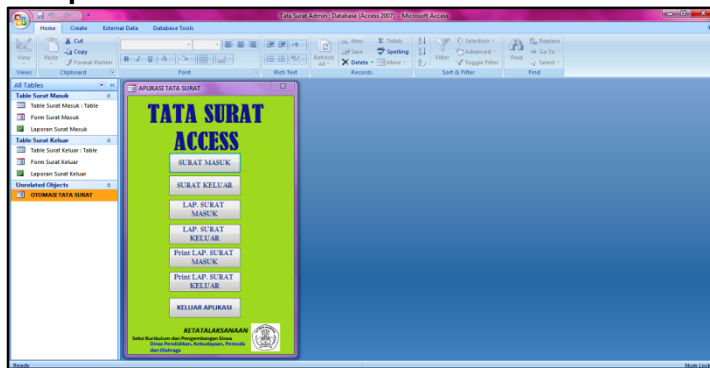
Tata Surat Admin : Database (Access 2007) - Microsoft Access

Home Create External Data Database Tools

View Paste Cut Copy Format Painter
Views Clipboard Font Rich Text
Refresh All New Save Delete Totals Spelling More Records
Filter Selection Advanced Toggle Filter Sort & Filter
Find Replace Go To Select Find

All Tables
Table Surat Masuk
Table Surat Masuk : Table
Form Surat Masuk
Laporan Surat Masuk
Table Surat Keluar
Table Surat Keluar : Table
Form Surat Keluar
Laporan Surat Keluar
Unrelated Objects
OTOMASI TATA SURAT

APLIKASI TATA SURAT

TATA SURAT ACCESS

SURAT MASUK
SURAT KELUAR
LAP. SURAT MASUK
LAP. SURAT KELUAR
Print LAP. SURAT MASUK
Print LAP. SURAT KELUAR
KELUAR APLIKASI

KETATALAKSANAAN
Seksi Kurikulum dan Pengembangan Siswa
Dinas Pendidikan, Kebudayaan, Pemuda dan Olahraga

Ready
Num Lock